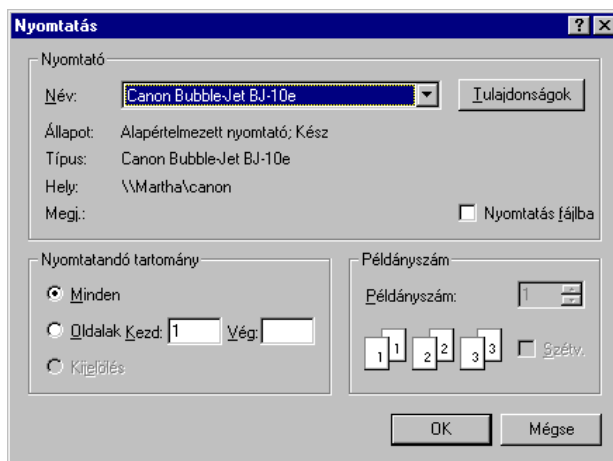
Nyomtatás

? X

Nyomtató

Név: Canon Bubble-Jet BJ-10e

Tulajdonságok

Állapot: Alapértelmezett nyomtató; Kész

Típus: Canon Bubble-Jet BJ-10e

Hely: \\Martha\canon

Megj.:

Nyomtatás fájlba

Nyomtatandó tartomány

Minden

Oldalak Kezd: 1 Vég:

Kijelölés

Példányszám

Példányszám: 1

1 1 2 2 3 3

Szétv.

OK

Mégse